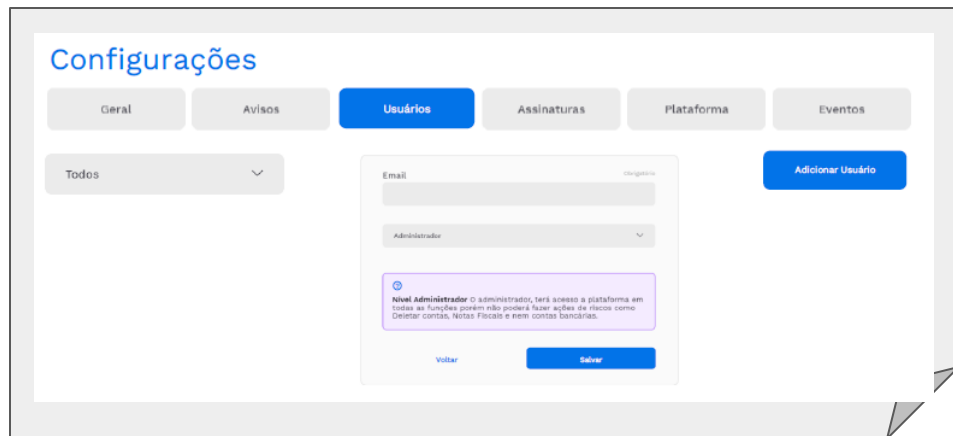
Configurações

Geral

Avisos

Usuários

Assinaturas

Plataforma

Eventos

Todos

Email

Obrigatório

Administrador

Nível Administrador O administrador, terá acesso a plataforma em todas as funções porém não poderá fazer ações de riscos como Deletar contas, Notas Fiscais e nem contas bancárias.

Voltar

Salvar

Adicionar Usuário